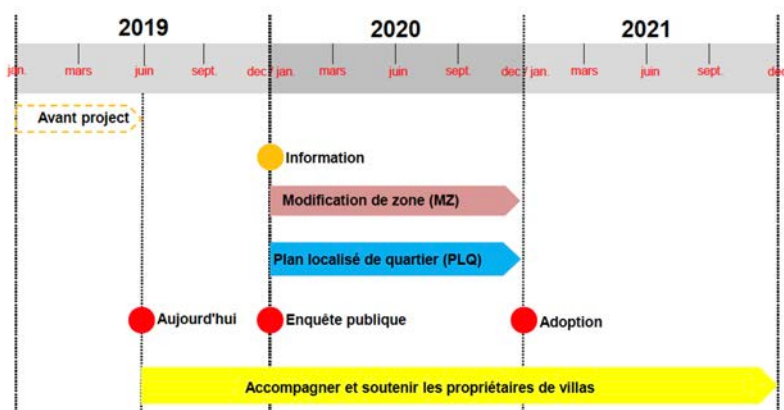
2019 2020 2021

janv. mars juin sept. déc. janv. mars juin sept. déc. janv. mars juin sept. déc.

Avant project

Information

Modification de zone (MZ)

Plan localisé de quartier (PLQ)

Aujourd'hui

Enquête publique

Adoption

Accompagner et soutenir les propriétaires de villas